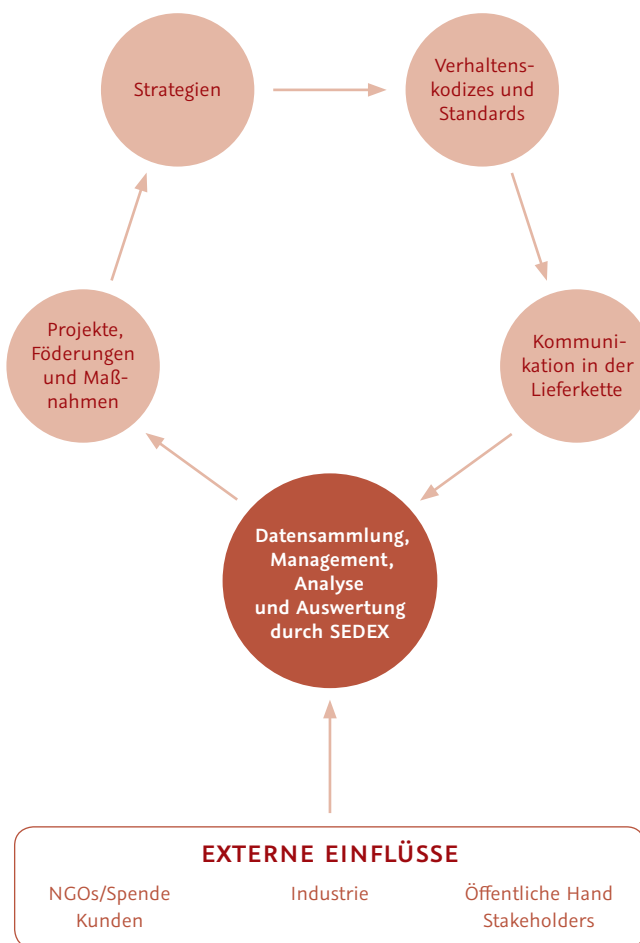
Strategien

Verhaltenskodizes und Standards

Kommunikation in der Lieferkette

Datensammlung, Management, Analyse und Auswertung durch SEDEX

Projekte, Föderungen und Maßnahmen

EXTERNE EINFLÜSSE

NGOs/Spende
Kunden

Industrie

Öffentliche Hand
Stakeholders